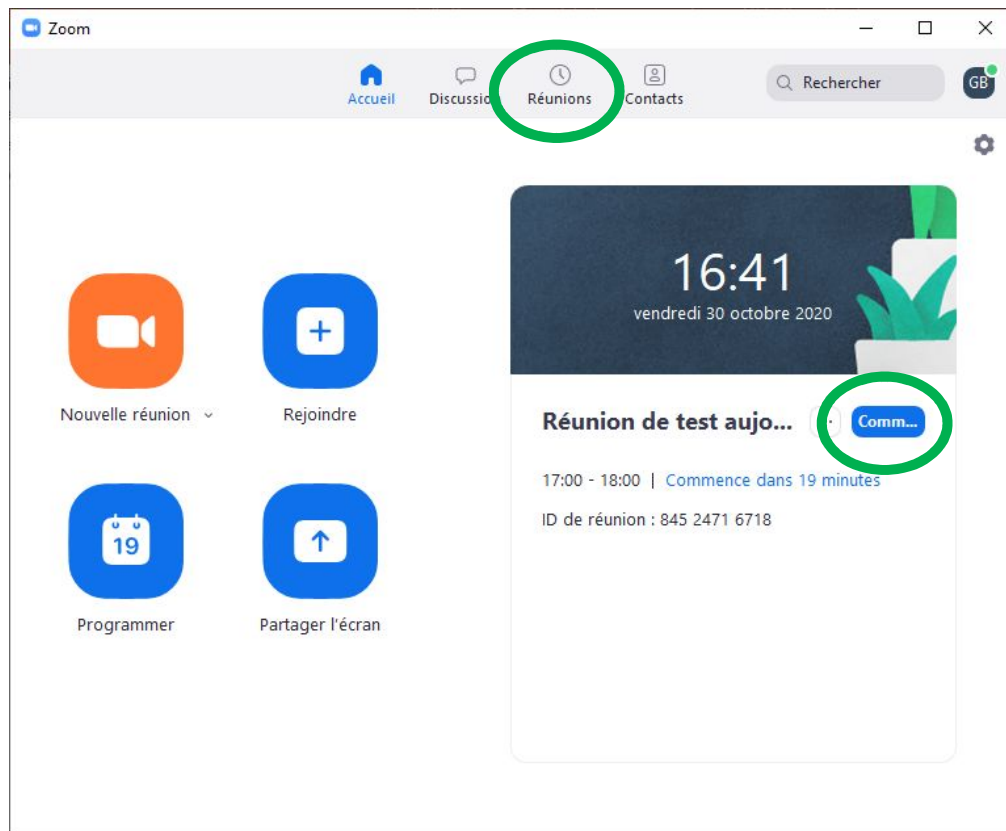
Zoom

Accueil
Discussio
Réunions
Contacts
Rechercher
GB

16:41
vendredi 30 octobre 2020

Nouvelle réunion
Rejoindre

19
Programmer
Partager l'écran

Réunion de test aujo...
Comm...

17:00 - 18:00 | Commence dans 19 minutes

ID de réunion : 845 2471 6718